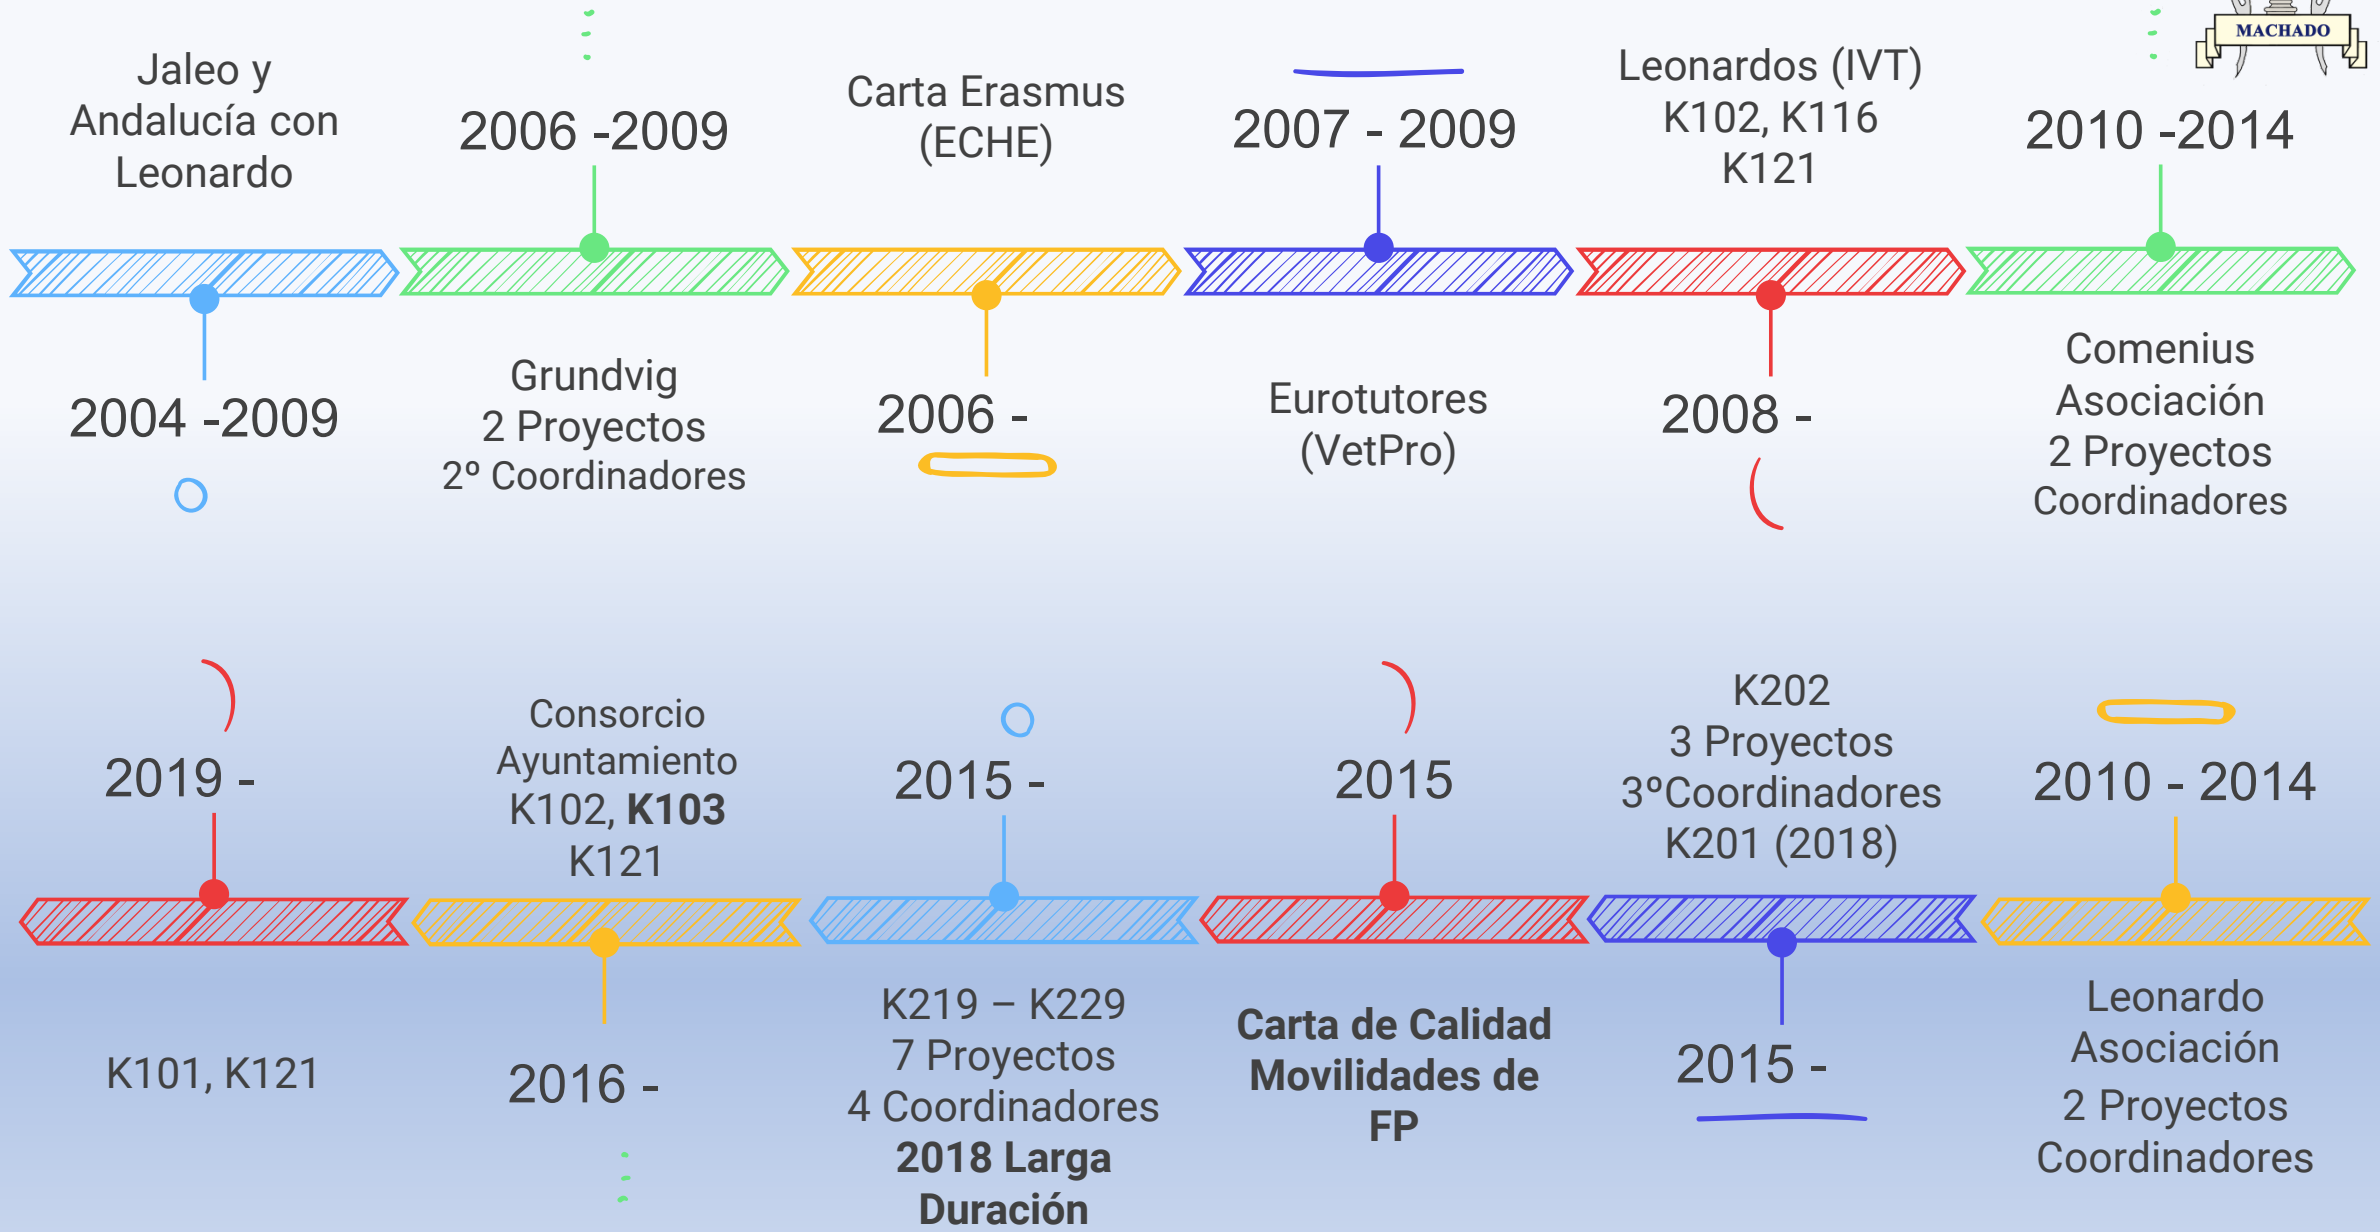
Jaleo y Andalucía con Leonardo

2004 -2009

2006 -2009

Grundvig
2 Proyectos
2º Coordinadores

Carta Erasmus (ECHE)

2006 -

2007 - 2009

Eurotutores (VetPro)

Leonardos (IVT)
K102, K116
K121

2008 -

MACHADO

2010 -2014

Comenius
Asociación
2 Proyectos
Coordinadores

2019 -

K101, K121

Consorcio
Ayuntamiento
K102, **K103**
K121

2016 -

2015 -

K219 – K229
7 Proyectos
4 Coordinadores
**2018 Larga Duración**

2015

**Carta de Calidad Movilidades de FP**

K202
3 Proyectos
3ºCoordinadores
K201 (2018)

2015 -

2010 - 2014

Leonardo
Asociación
2 Proyectos
Coordinadores